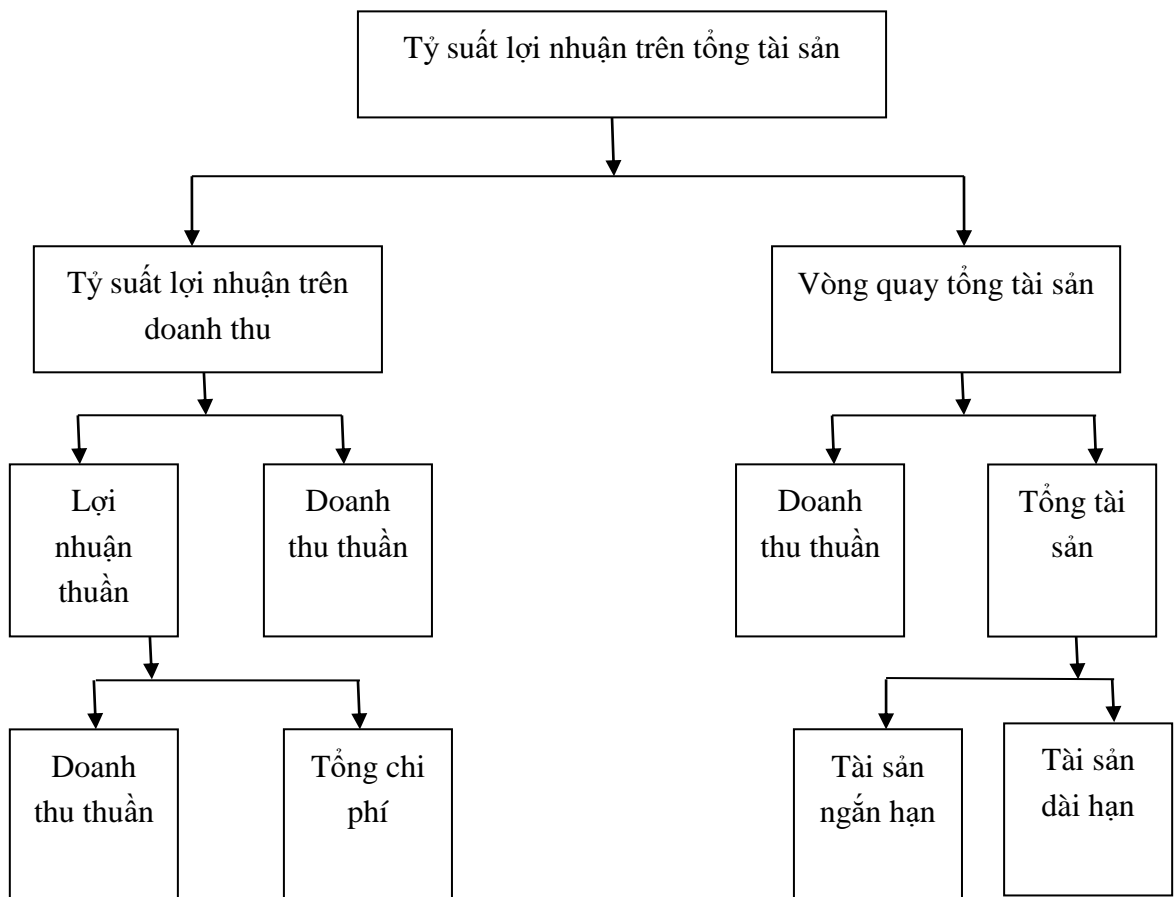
Tỷ suất lợi nhuận trên tổng tài sản

Tỷ suất lợi nhuận trên doanh thu

Vòng quay tổng tài sản

Lợi nhuận thuần

Doanh thu thuần

Doanh thu thuần

Tổng tài sản

Doanh thu thuần

Tổng chi phí

Tài sản ngắn hạn

Tài sản dài hạn